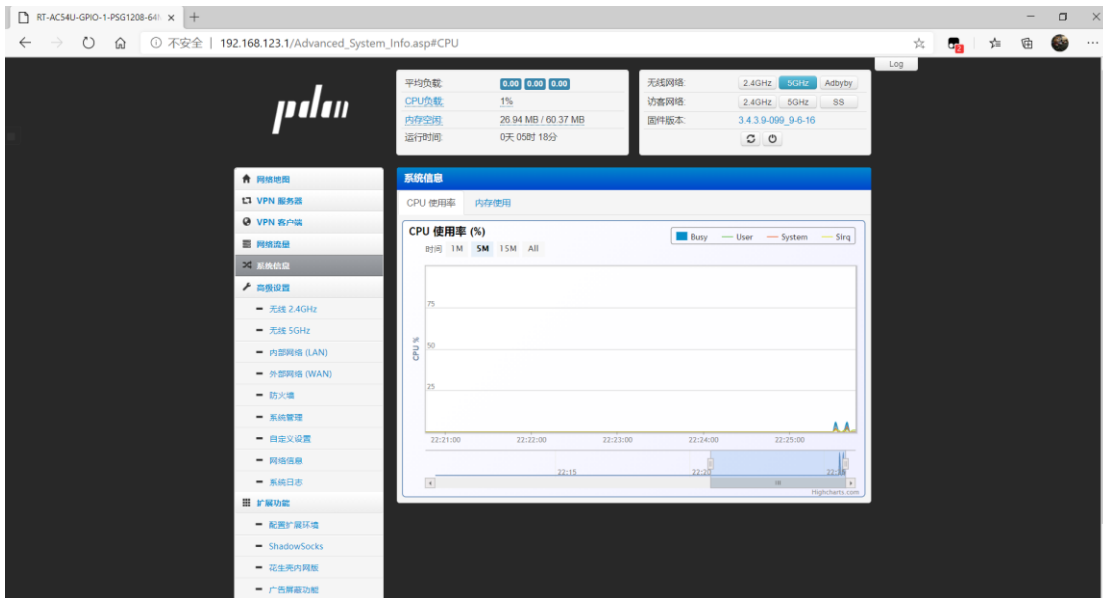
RT-AC54U-GPIO-1-PSG1208-64
×
+
①不安全 | 192.168.123.1/Advanced_System_Info.asp#CPU
Log

padan

| 平均负载: | 0.00 0.00 0.00 |
|---|---|
| CPU负载: | 1% |
| 内存空闲: | 26.94 MB / 60.37 MB |
| 运行时间: | 0天 05时 18分 |

| 无线网络: | 2.4GHz 5GHz Adbyby |
|---|---|
| 访客网络: | 2.4GHz 5GHz SS |
| 固件版本: | 3.4.3.9-099_9-6-16 |

网络地图
VPN 服务器
VPN 客户端
网络流量
系统信息
高级设置
无线 2.4GHz
无线 5GHz
内部网络 (LAN)
外部网络 (WAN)
防火墙
系统管理
自定义设置
网络信息
系统日志
扩展功能
配置扩展环境
ShadowSocks
花生壳内网版
广告屏蔽功能

系统信息
CPU 使用率 内存使用
CPU 使用率 (%)
时间 1M 5M 15M All
Busy User System Sirq
CPU %
75
50
25
22:21:00 22:22:00 22:23:00 22:24:00 22:25:00
22:15 22:20 22:2
III
Highcharts.com